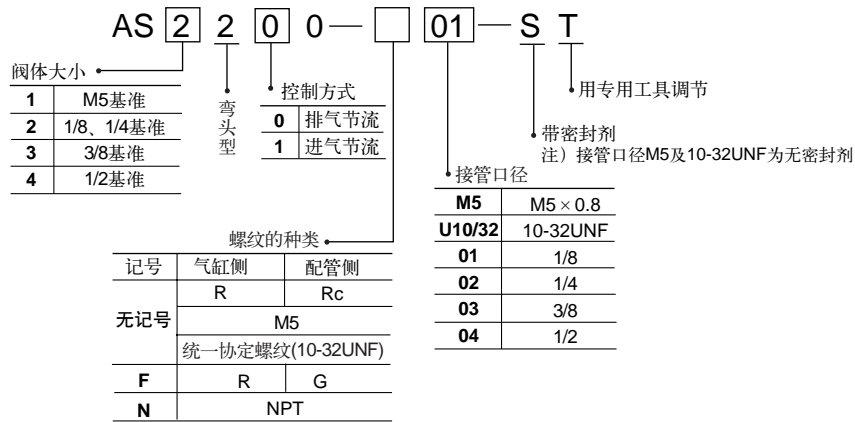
AS 2 2 0 — □ 01 — S T

阀体大小

| 1 | M5基准 |
|---|---|
| 2 | 1/8、1/4基准 |
| 3 | 3/8基准 |
| 4 | 1/2基准 |

弯头型

控制方式

| 0 | 排气节流 |
|---|---|
| 1 | 进气节流 |

用专用工具调节

带密封剂
注）接管口径M5及10-32UNF为无密封剂

接管口径

| M5 | M5 × 0.8 |
|---|---|
| U10/32 | 10-32UNF |
| 01 | 1/8 |
| 02 | 1/4 |
| 03 | 3/8 |
| 04 | 1/2 |

螺纹的种类

| 记号 | 气缸侧 | 配管侧 |
|---|---|---|
| 无记号 | R | Rc |
| | M5 | |
| | 统一协定螺纹(10-32UNF) | |
| F | R | G |
| N | NPT | |